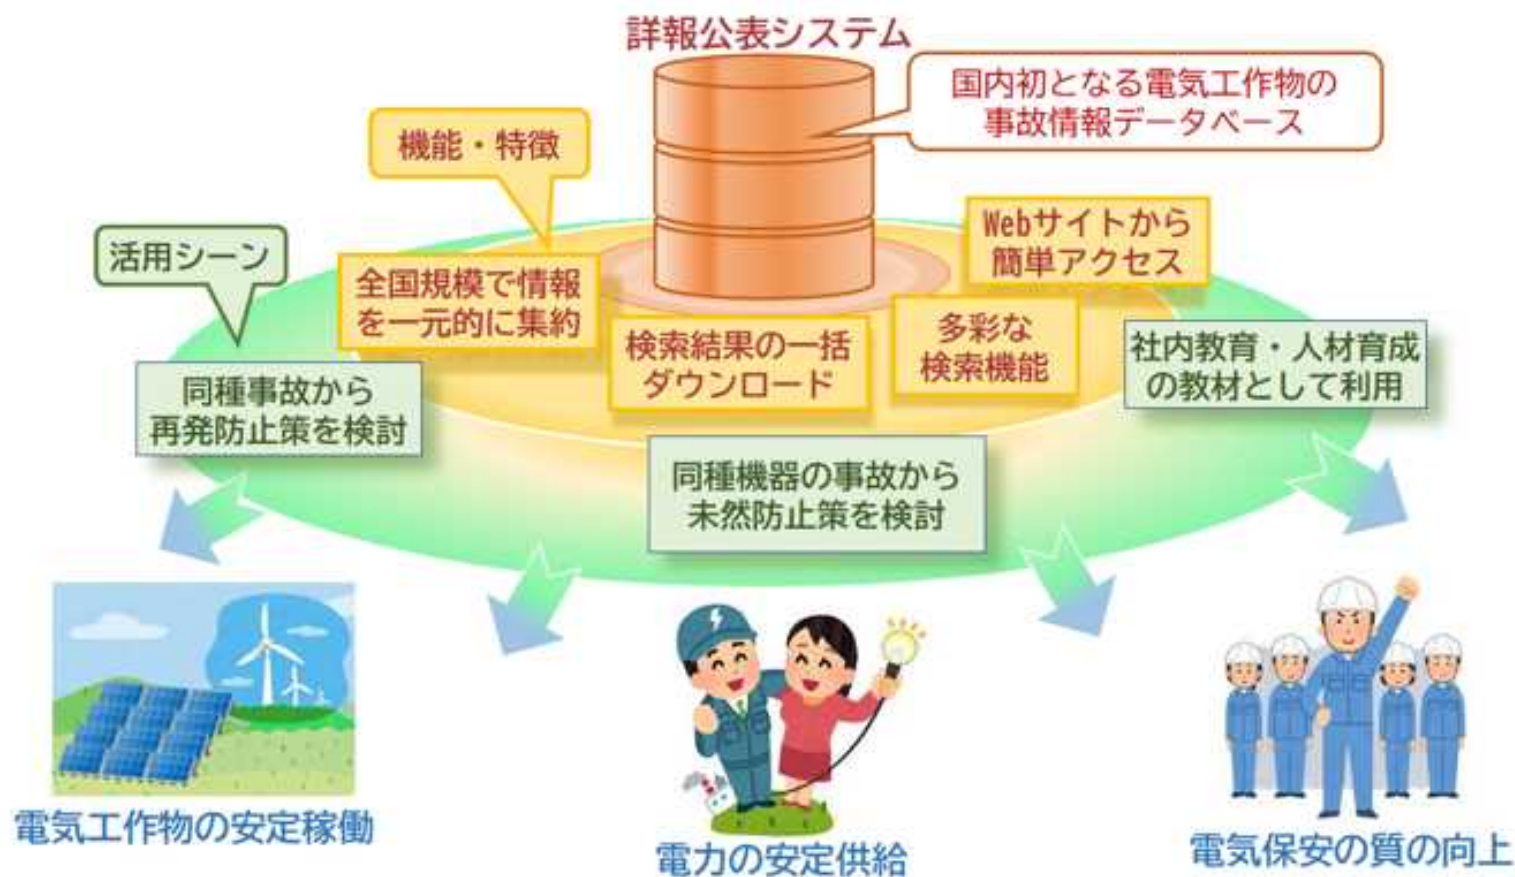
詳報公表システム

国内初となる電気工作物の事故情報データベース

機能・特徴

活用シーン

全国規模で情報を一元的に集約

検索結果の一括ダウンロード

多彩な検索機能

Webサイトから簡単アクセス

社内教育・人材育成の教材として利用

同種事故から再発防止策を検討

同種機器の事故から未然防止策を検討

電気工作物の安定稼働

電力の安定供給

電気保安の質の向上